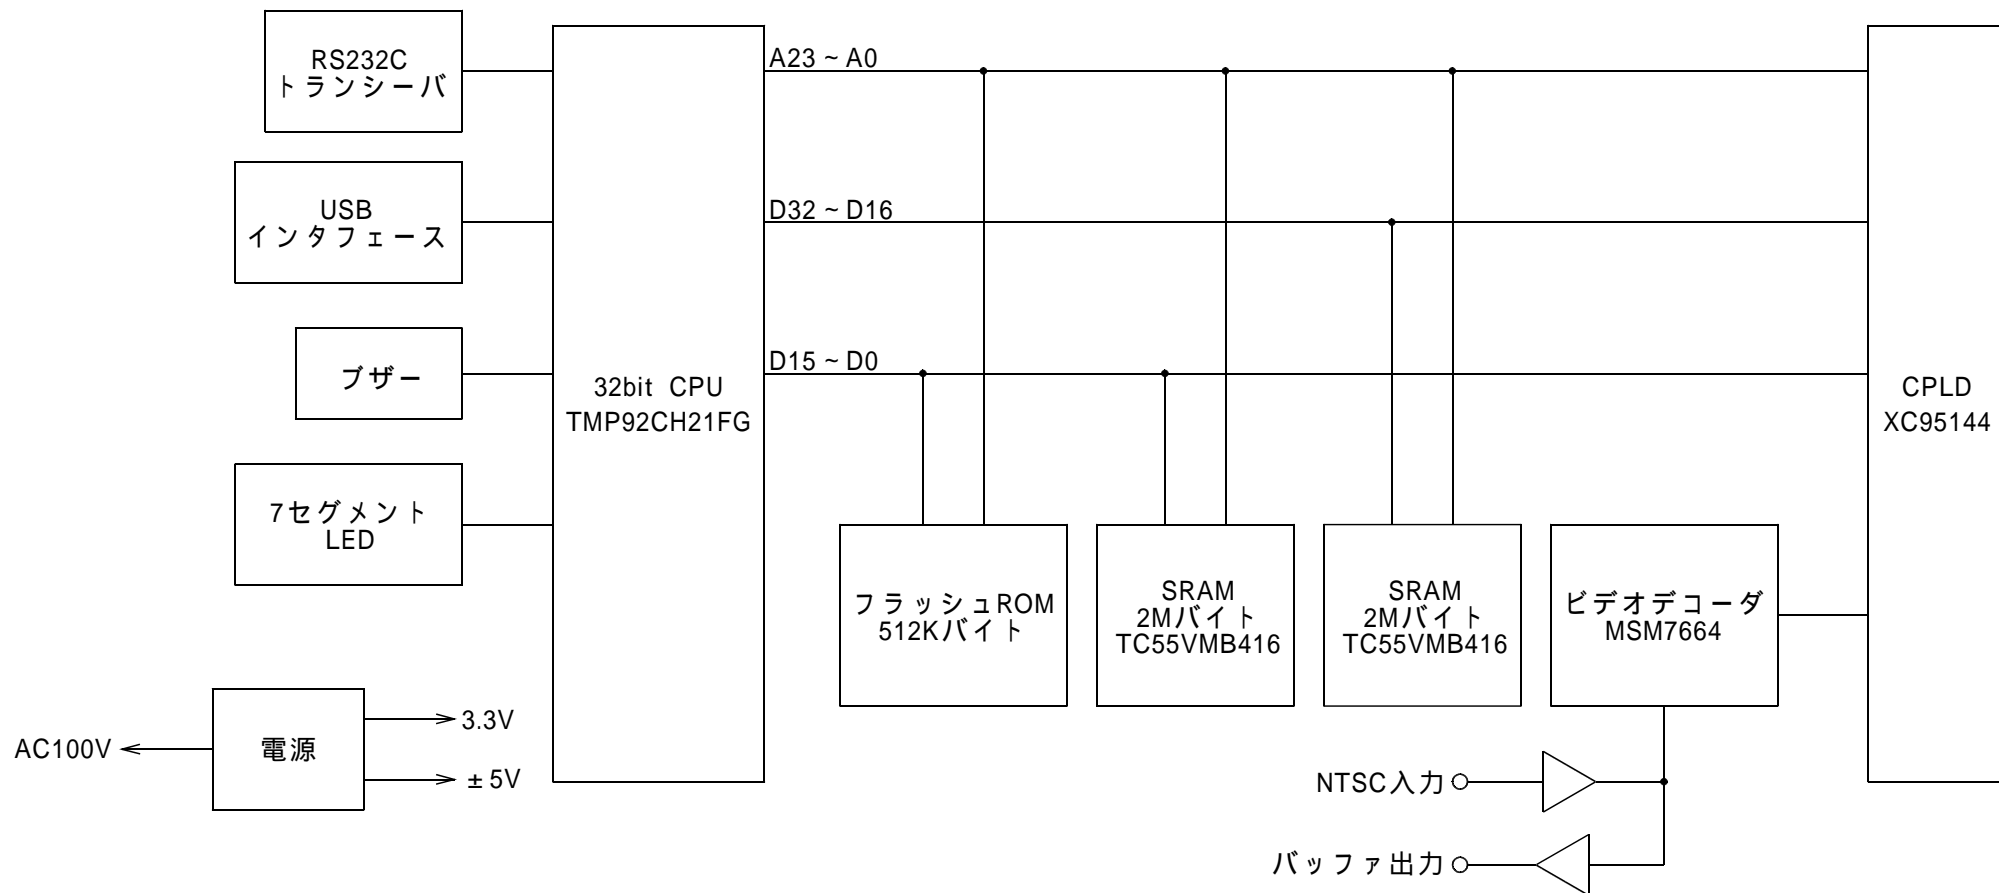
RS232C
トランシーバ

USB
インタフェース

ブザー

7セグメント
LED

AC100V

電源

3.3V

±5V

32bit CPU
TMP92CH21FG

A23 ~ A0

D32 ~ D16

D15 ~ D0

フラッシュROM
512Kバイト

SRAM
2Mバイト
TC55VMB416

SRAM
2Mバイト
TC55VMB416

ビデオデコーダ
MSM7664

NTSC入力

バッファ出力

CPLD
XC95144